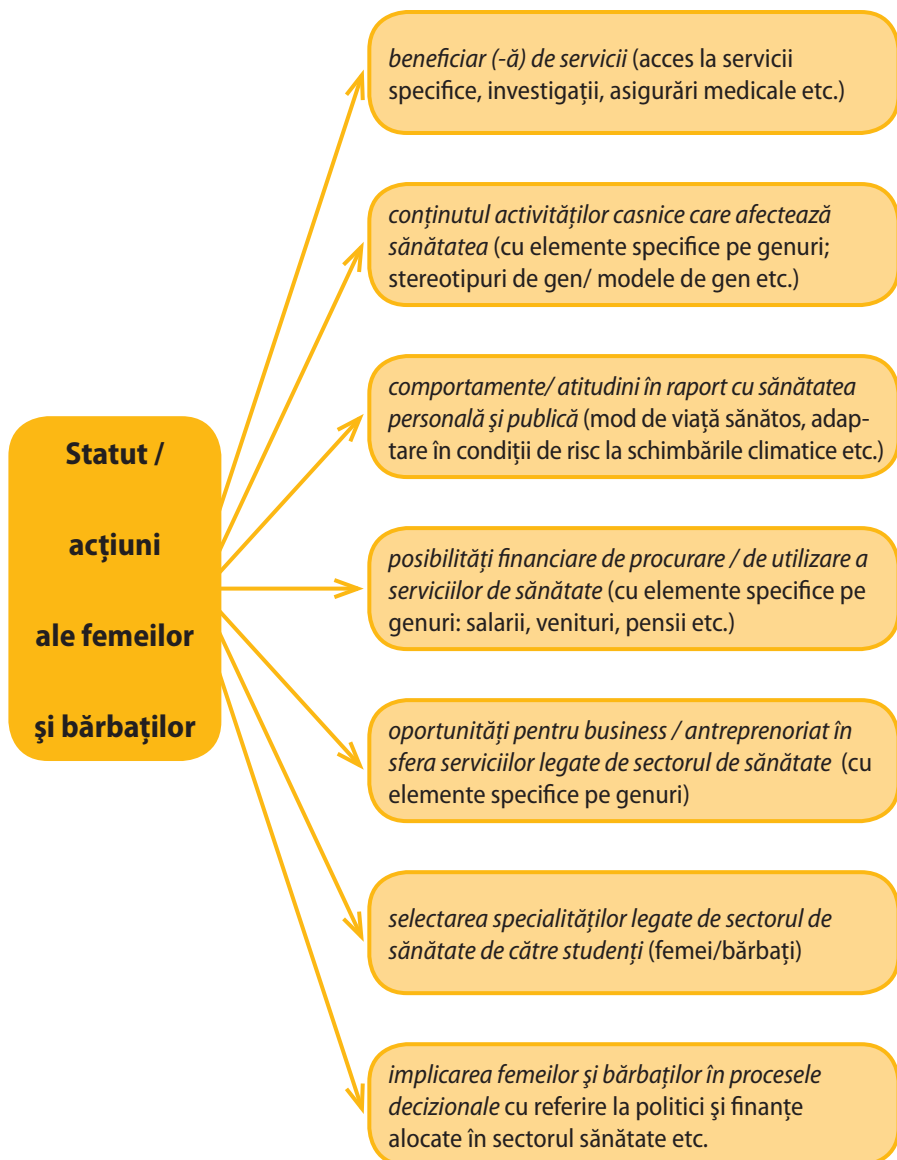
Statut /

acțiuni

ale femeilor

şi bărbaților

beneficiar (-ă) de servicii (acces la servicii specifice, investigații, asigurări medicale etc.)

conținutul activităților casnice care afectează sănătatea (cu elemente specifice pe genuri; stereotipuri de gen/ modele de gen etc.)

comportamente/ atitudini în raport cu sănătatea personală şi publică (mod de viață sănătos, adaptare în condiții de risc la schimbările climatice etc.)

posibilități financiare de procurare / de utilizare a serviciilor de sănătate (cu elemente specifice pe genuri: salarii, venituri, pensii etc.)

oportunități pentru business / antreprenoriat în sfera serviciilor legate de sectorul de sănătate (cu elemente specifice pe genuri)

selectarea specialităților legate de sectorul de sănătate de către studenți (femei/bărbați)

implicarea femeilor şi bărbaților în procesele decizionale cu referire la politici şi finanțe alocate în sectorul sănătate etc.